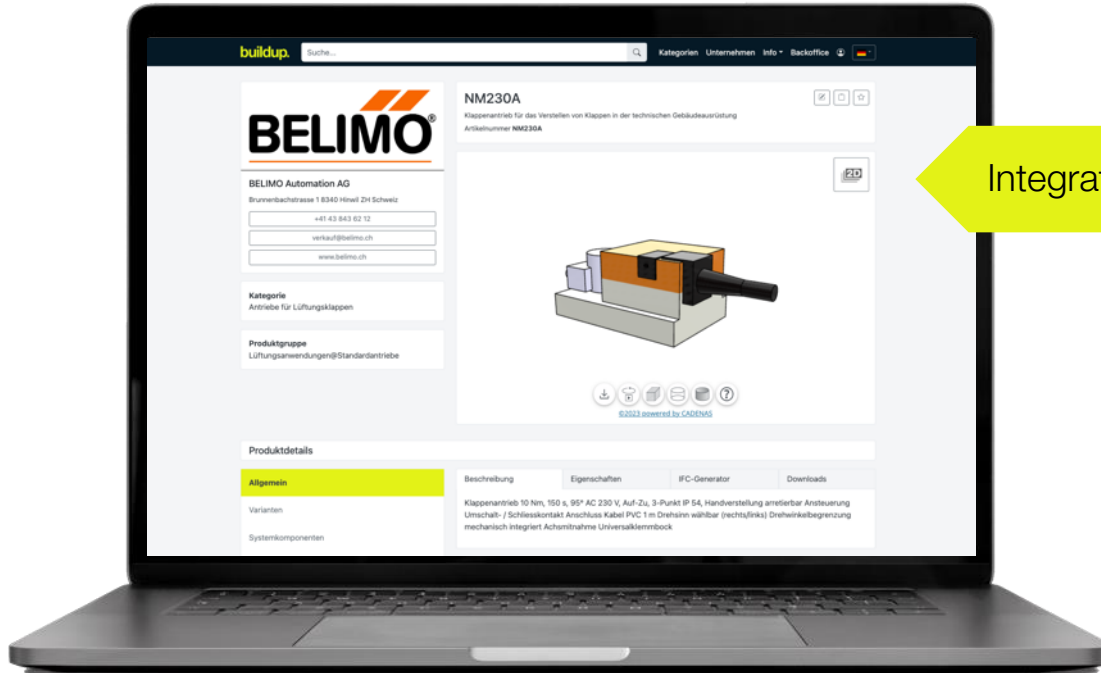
buildup. Suche... Kategorien Unternehmen Info Backoffice

BELIMO

BELIMO Automation AG
Brunnenbachstrasse 1 8340 Hinwil ZH Schweiz
+41 43 843 62 12
verkauf@belimo.ch
www.belimo.ch

Kategorie
Antriebe für Lüftungsklappen

Produktgruppe
Lüftungsanwendungen@Standardantriebe

NM230A
Klappenantrieb für das Verstellen von Klappen in der technischen Gebäudeausrüstung
Artikelnummer NM230A

2D

©2023 powered by CADENAS

Integrat

Produktdetails

Allgemein
Varianten
Systemkomponenten

| Beschreibung | Eigenschaften | IFC-Generator | Downloads |
|---|---|---|---|

Klappenantrieb 10 Nm, 150 s, 95° AC 230 V, Auf-Zu, 3-Punkt IP 54, Handverstellung arretierbar Ansteuerung Umschalt- / Schliesskontakt Anschluss Kabel PVC 1 m Drehsinn wählbar (rechts/links) Drehwinkelbegrenzung mechanisch integriert Achsmitnahme Universalklemmbock